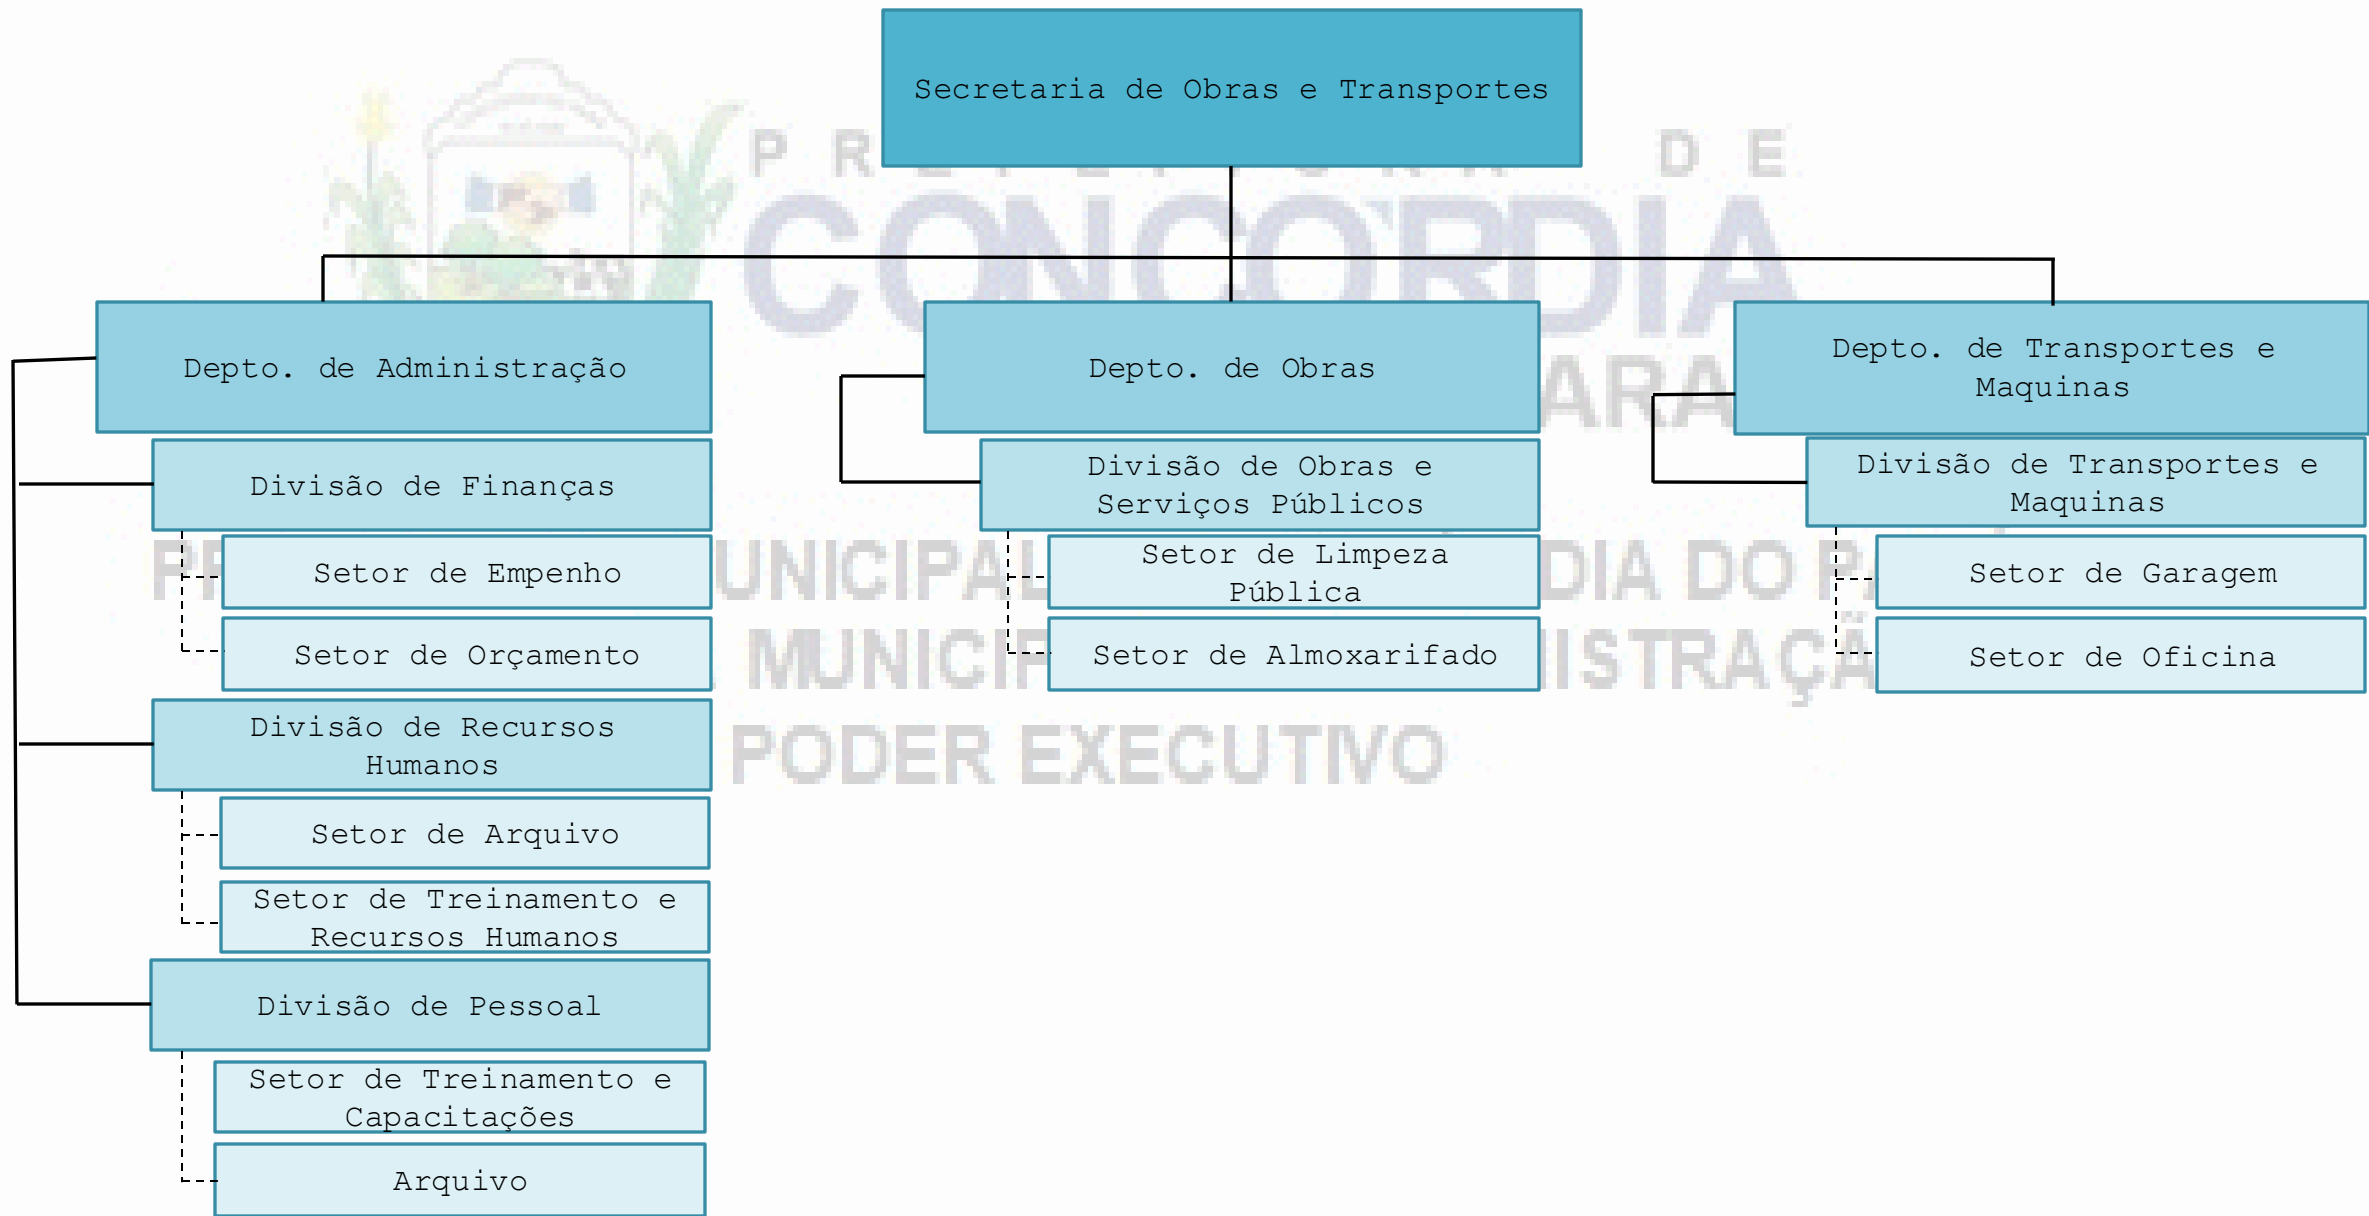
Secretaria de Obras e Transportes

Depto. de Administração

Divisão de Finanças

Setor de Empenho

Setor de Orçamento

Divisão de Recursos Humanos

Setor de Arquivo

Setor de Treinamento e Recursos Humanos

Divisão de Pessoal

Setor de Treinamento e Capacitações

Arquivo

Depto. de Obras

Divisão de Obras e Serviços Públicos

Setor de Limpeza Pública

Setor de Almoxarifado

Depto. de Transportes e Maquinas

Divisão de Transportes e Maquinas

Setor de Garagem

Setor de Oficina

PREFEITURA DE CONCÓRDIA DO PARÁ
PREFEITURA MUNICIPAL DE CONCÓRDIA DO PARÁ
MUNICIPAL ADMINISTRAÇÃO
PODER EXECUTIVO